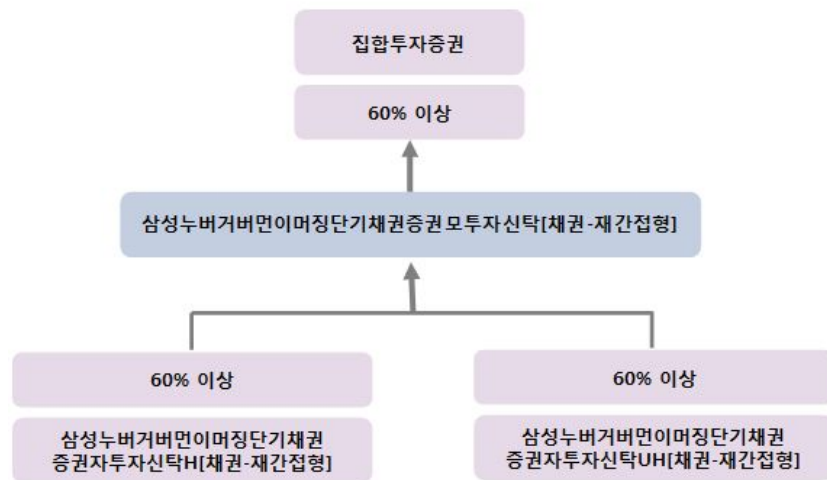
집합투자증권

60% 이상

삼성누버거버먼이머징단기채권증권 모투자신탁[채권-재간접형]

60% 이상

삼성누버거버먼이머징단기채권 증권자투자신탁H[채권-재간접형]

60% 이상

삼성누버거버먼이머징단기채권 증권자투자신탁UH[채권-재간접형]